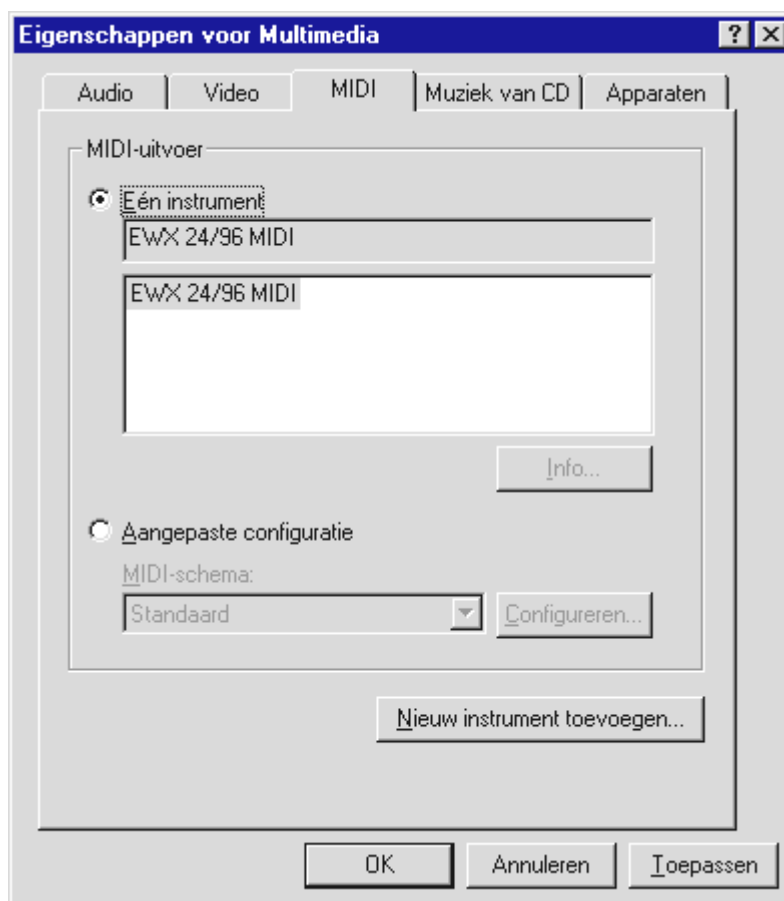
Eigenschappen voor Multimedia

?

Audio | Video | MIDI | Muziek van CD | Apparaten

MIDI-uitvoer

Eén instrument

EWX 24/96 MIDI

EWX 24/96 MIDI

Info...

Aangepaste configuratie

MIDI-schema:

Standaard

Configureren...

Nieuw instrument toevoegen...

OK

Annuleren

Toepassen